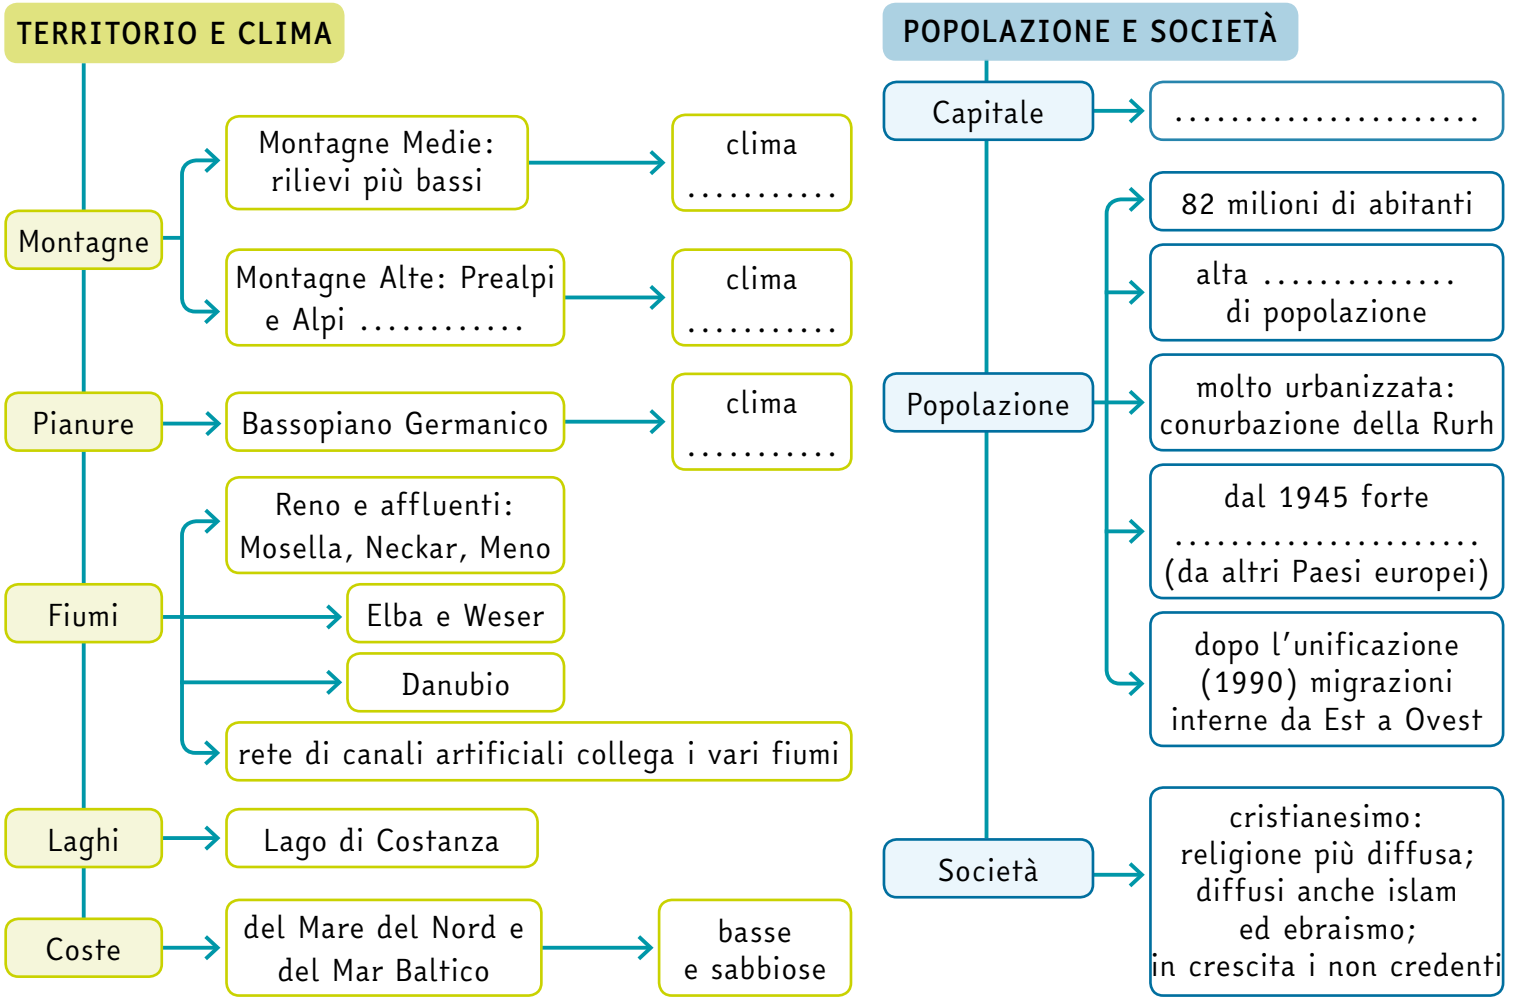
TERRITORIO E CLIMA

Montagne

Montagne Medie: rilievi più bassi

clima ...........

Montagne Alte: Prealpi e Alpi ............

clima ...........

Pianure

Bassopiano Germanico

clima ...........

Fiumi

Reno e affluenti: Mosella, Neckar, Meno

Elba e Weser

Danubio

rete di canali artificiali collega i vari fiumi

Laghi

Lago di Costanza

Coste

del Mare del Nord e del Mar Baltico

basse e sabbiose

POPOLAZIONE E SOCIETÀ

Capitale

.......................

Popolazione

82 milioni di abitanti

alta .............. di popolazione

molto urbanizzata: conurbazione della Rurh

dal 1945 forte ...................... (da altri Paesi europei)

dopo l'unificazione (1990) migrazioni interne da Est a Ovest

Società

cristianesimo: religione più diffusa; diffusi anche islam ed ebraismo; in crescita i non credenti